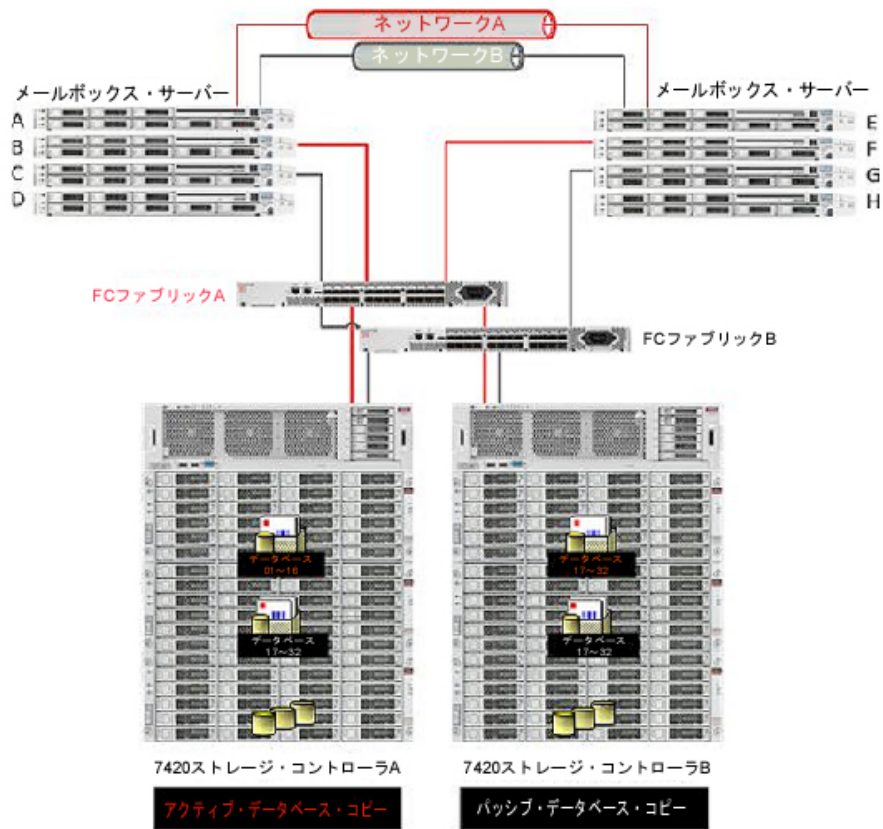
ネットワークA
ネットワークB

メールボックス・サーバー
A
B
C
D

メールボックス・サーバー
E
F
G
H

FCファブリックA

FCファブリックB

データベース
01～16

データベース
17～32

データベース
17～32

データベース
17～32

7420ストレージ・コントローラA

7420ストレージ・コントローラB

アクティブ・データベース・コピー

パッシブ・データベース・コピー